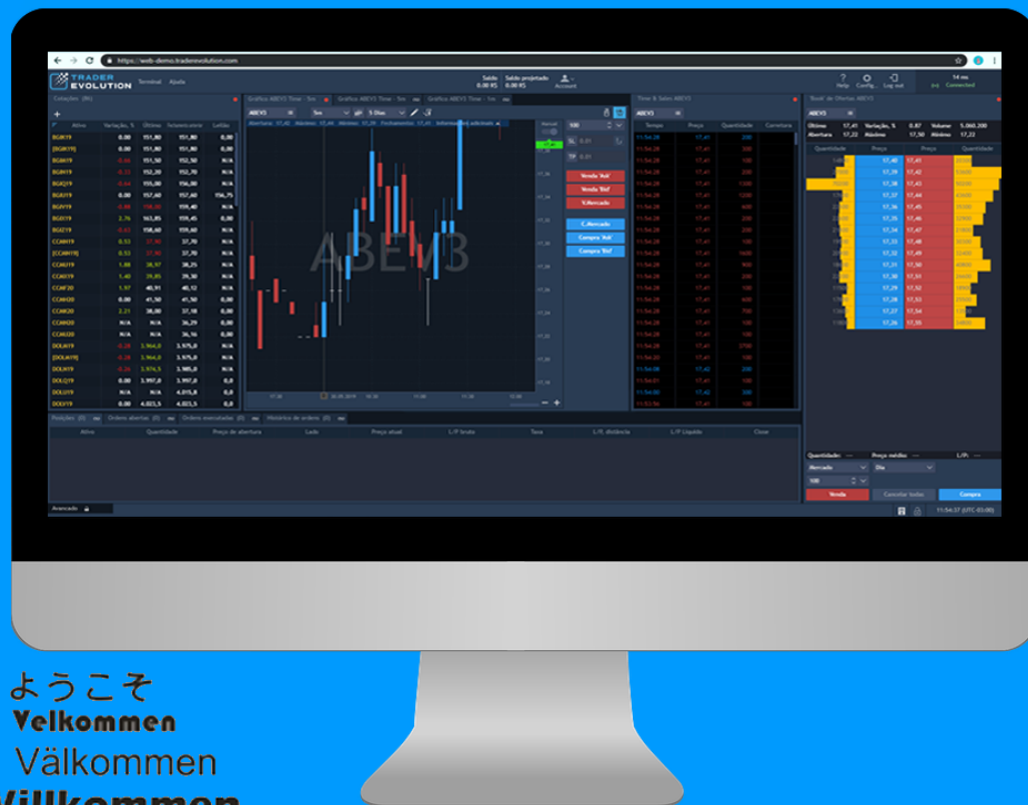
https://web-demo.traderevolution.com

TRADER EVOLUTION Terminal Ajuda

Saldo 0.00 R$ Saldo projetado 0.00 R$ Account

Help Config. Log out 14 ms Connected

Cotações (BL)

| Ativo | Variação, % | Último | Setorecotacao | Leilão |
|---|---|---|---|---|
| BGIK19 | 0.00 | 151,80 | 151,80 | 0,00 |
| [BGIK19] | 0.00 | 151,80 | 151,80 | 0,00 |
| BGIM19 | -0.46 | 151,50 | 152,50 | N/A |
| BGIN19 | -0.33 | 152,20 | 152,70 | N/A |
| BGIQ19 | -0.64 | 155,00 | 156,00 | N/A |
| BGIU19 | 0.00 | 157,60 | 157,60 | 156,75 |
| BGIV19 | -0.48 | 158,50 | 159,40 | 0,00 |
| BGIX19 | 2.76 | 163,85 | 159,45 | 0,00 |
| BGIZ19 | -0.63 | 158,60 | 159,60 | N/A |
| CCMK19 | 0.53 | 37,70 | 37,70 | N/A |
| [CCMK19] | 0.53 | 37,70 | 37,70 | N/A |
| CCMU19 | 1.88 | 38,97 | 38,25 | N/A |
| CCMX19 | 1.40 | 39,85 | 39,30 | N/A |
| CCMF20 | 1.97 | 40,91 | 40,12 | N/A |
| CCMH20 | 0.00 | 41,50 | 41,50 | 0,00 |
| CCMK20 | 2.21 | 38,80 | 37,18 | 0,00 |
| CCMN20 | N/A | N/A | 36,29 | 0,00 |
| CCMU20 | N/A | N/A | 36,16 | 0,00 |
| DOLM19 | -0.28 | 3.964,0 | 3.975,0 | N/A |
| [DOLM19] | -0.28 | 3.964,0 | 3.975,0 | N/A |
| DOLN19 | -0.26 | 3.974,5 | 3.985,0 | N/A |
| DOLQ19 | 0.00 | 3.997,0 | 3.997,0 | 0,0 |
| DOLU19 | N/A | N/A | 4.015,0 | 0,0 |
| DOLV19 | 0.00 | 4.023,5 | 4.023,5 | 0,0 |

Gráfico ABEV3 Time : 5m | Gráfico ABEV3 Time : 5m | Gráfico ABEV3 Time : 1m

ABEV3 5m 5 Dias

Abertura: 17,40 Máximo: 17,44 Mínimo: 17,39 Fechamento: 17,43 Informações adicionais

ABEV3

Venda 'Ask' Venda 'Bid' V.Mercado C.Mercado Compra 'Ask' Compra 'Bid'

100 SL 0.01 TP 0.01

Time & Sales ABEV3

| Tempo | Preço | Quantidade | Corretora |
|---|---|---|---|
| 11:54:36 | 17,41 | 200 | |
| 11:54:28 | 17,41 | 100 | |
| 11:54:28 | 17,41 | 200 | |
| 11:54:28 | 17,41 | 1000 | |
| 11:54:28 | 17,41 | 1200 | |
| 11:54:28 | 17,41 | 400 | |
| 11:54:28 | 17,41 | 200 | |
| 11:54:28 | 17,41 | 100 | |
| 11:54:28 | 17,41 | 100 | |
| 11:54:28 | 17,41 | 1600 | |
| 11:54:28 | 17,41 | 900 | |
| 11:54:28 | 17,41 | 200 | |
| 11:54:28 | 17,41 | 100 | |
| 11:54:28 | 17,41 | 600 | |
| 11:54:28 | 17,41 | 700 | |
| 11:54:28 | 17,41 | 100 | |
| 11:54:28 | 17,41 | 1700 | |
| 11:54:20 | 17,41 | 100 | |
| 11:54:08 | 17,42 | 200 | |
| 11:54:01 | 17,41 | 100 | |
| 11:54:00 | 17,42 | 100 | |

'Book' de Ofertas ABEV3

Último 17,41 Variação, % 0.87 Volume 5.060.200
Abertura 17,22 Máximo 17,50 Mínimo 17,22

| Quantidade | Preço | Preço | Quantidade |
|---|---|---|---|
| | 17,40 | 17,41 | |
| | 17,39 | 17,42 | |
| | 17,38 | 17,43 | |
| | 17,37 | 17,44 | |
| | 17,36 | 17,45 | |
| | 17,35 | 17,46 | |
| | 17,34 | 17,47 | |
| | 17,33 | 17,48 | |
| | 17,32 | 17,49 | |
| | 17,31 | 17,50 | |
| | 17,30 | 17,51 | |
| | 17,29 | 17,52 | |
| | 17,28 | 17,53 | |
| | 17,27 | 17,54 | |
| | 17,26 | 17,55 | |

Posições (0) | Ordens abertas (0) | Ordens executadas (0) | Histórico de ordens (0)

Ativo | Quantidade | Preço de abertura | Lado | Preço atual | L/P bruto | Taxa | L/P, distância | L/P Líquido | Close

Quantidade: Preço médio: L/P:
Mercado Dia
100
Venda Cancelar todas Compra

Avançado

11:54:37 (UTC-03:00)

ようこそ
Velkommen
Välkommen
Willkommen